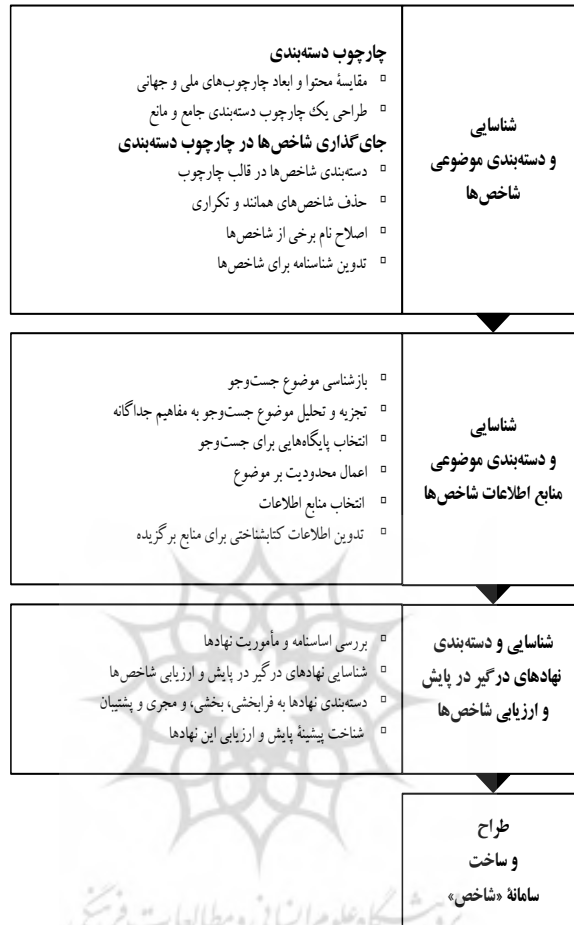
شناسایی و دسته‌بندی موضوعی شاخص‌ها

چارچوب دسته‌بندی
مقایسهٔ محتوا و ابعاد چارچوب‌های ملی و جهانی
طراحی یک چارچوب دسته‌بندی جامع و مانع
جای‌گذاری شاخص‌ها در چارچوب دسته‌بندی
دسته‌بندی شاخص‌ها در قالب چارچوب
حذف شاخص‌های همانند و تکراری
اصلاح نام برخی از شاخص‌ها
تدوین شناسنامه برای شاخص‌ها

شناسایی و دسته‌بندی موضوعی منابع اطلاعات شاخص‌ها

بازشناسی موضوع جست‌وجو
تجزیه و تحلیل موضوع جست‌وجو به مفاهیم جداگانه
انتخاب پایگاه‌هایی برای جست‌وجو
اعمال محدودیت بر موضوع
انتخاب منابع اطلاعات
تدوین اطلاعات کتابشناختی برای منابع برگزیده

شناسایی و دسته‌بندی نهادهای درگیر در پایش و ارزیابی شاخص‌ها

بررسی اساسنامه و مأموریت نهادها
شناسایی نهادهای درگیر در پایش و ارزیابی شاخص‌ها
دسته‌بندی نهادها به فرابخشی، بخشی، و مجری و پشتیبان
شناخت پیشینهٔ پایش و ارزیابی این نهادها

طراح و ساخت سامانهٔ «شاخص»

پرتال جامع علوم انسانی و مطالعات فرهنگی